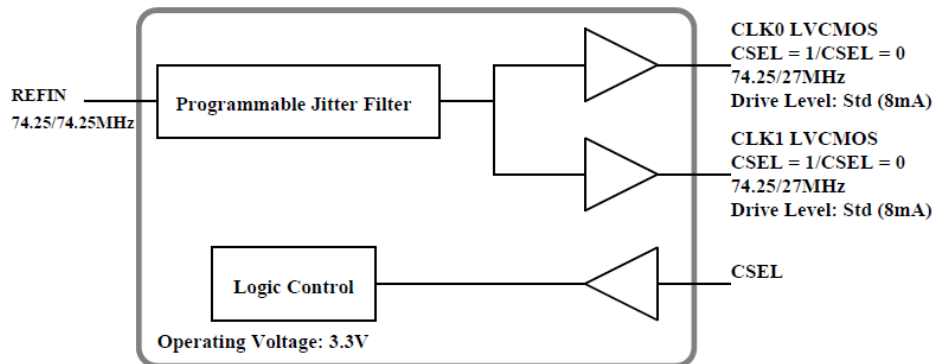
REFIN
74.25/74.25MHz

Programmable Jitter Filter

CLK0 LVCMOS
CSEL = 1/CSEL = 0
74.25/27MHz
Drive Level: Std (8mA)

CLK1 LVCMOS
CSEL = 1/CSEL = 0
74.25/27MHz
Drive Level: Std (8mA)

Logic Control

CSEL

Operating Voltage: 3.3V